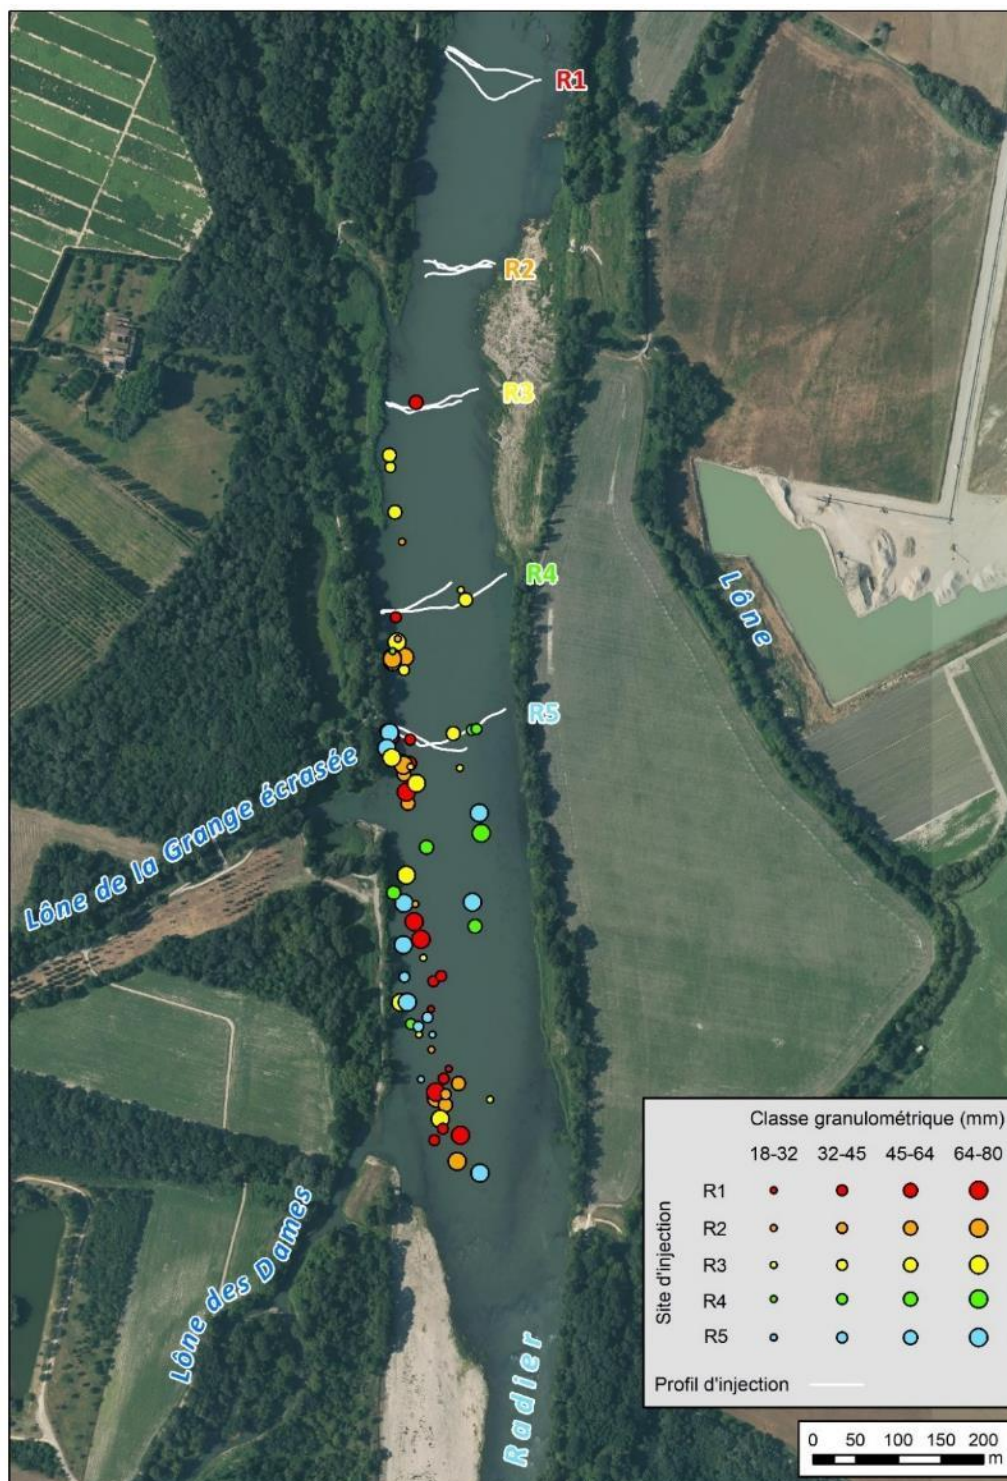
R1

R2

R3

R4

R5

Lône

Lône de la Grange écrasée

Lône des Dames

Radier

Classe granulométrique (mm)

| | 18-32 | 32-45 | 45-64 | 64-80 |
|---|---|---|---|---|
| R1 | | | | |
| R2 | | | | |
| R3 | | | | |
| R4 | | | | |
| R5 | | | | |

Site d'injection

Profil d'injection

0 50 100 150 200 m